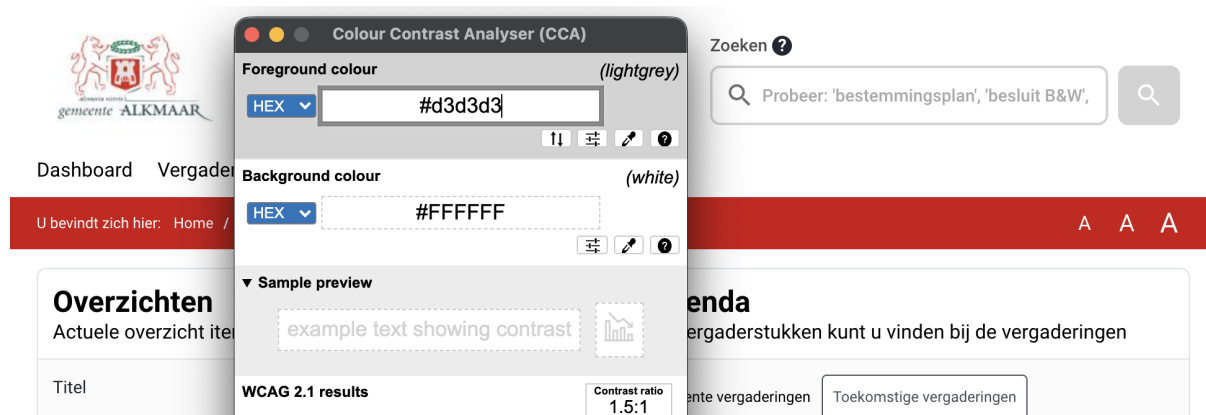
gemeente ALKMAAR

Dashboard Vergader

U bevindt zich hier: Home /

Overzichten
Actuele overzicht iter

Titel

Colour Contrast Analyser (CCA)

Foreground colour (lightgrey)
HEX #d3d3d3

Background colour (white)
HEX #FFFFFF

▼ Sample preview
example text showing contrast

WCAG 2.1 results
Contrast ratio
1.5:1

Zoeken
Probeer: 'bestemmingsplan', 'besluit B&W',

A A A

enda
ergaderstukken kunt u vinden bij de vergaderingen

ente vergaderingen
Toekomstige vergaderingen